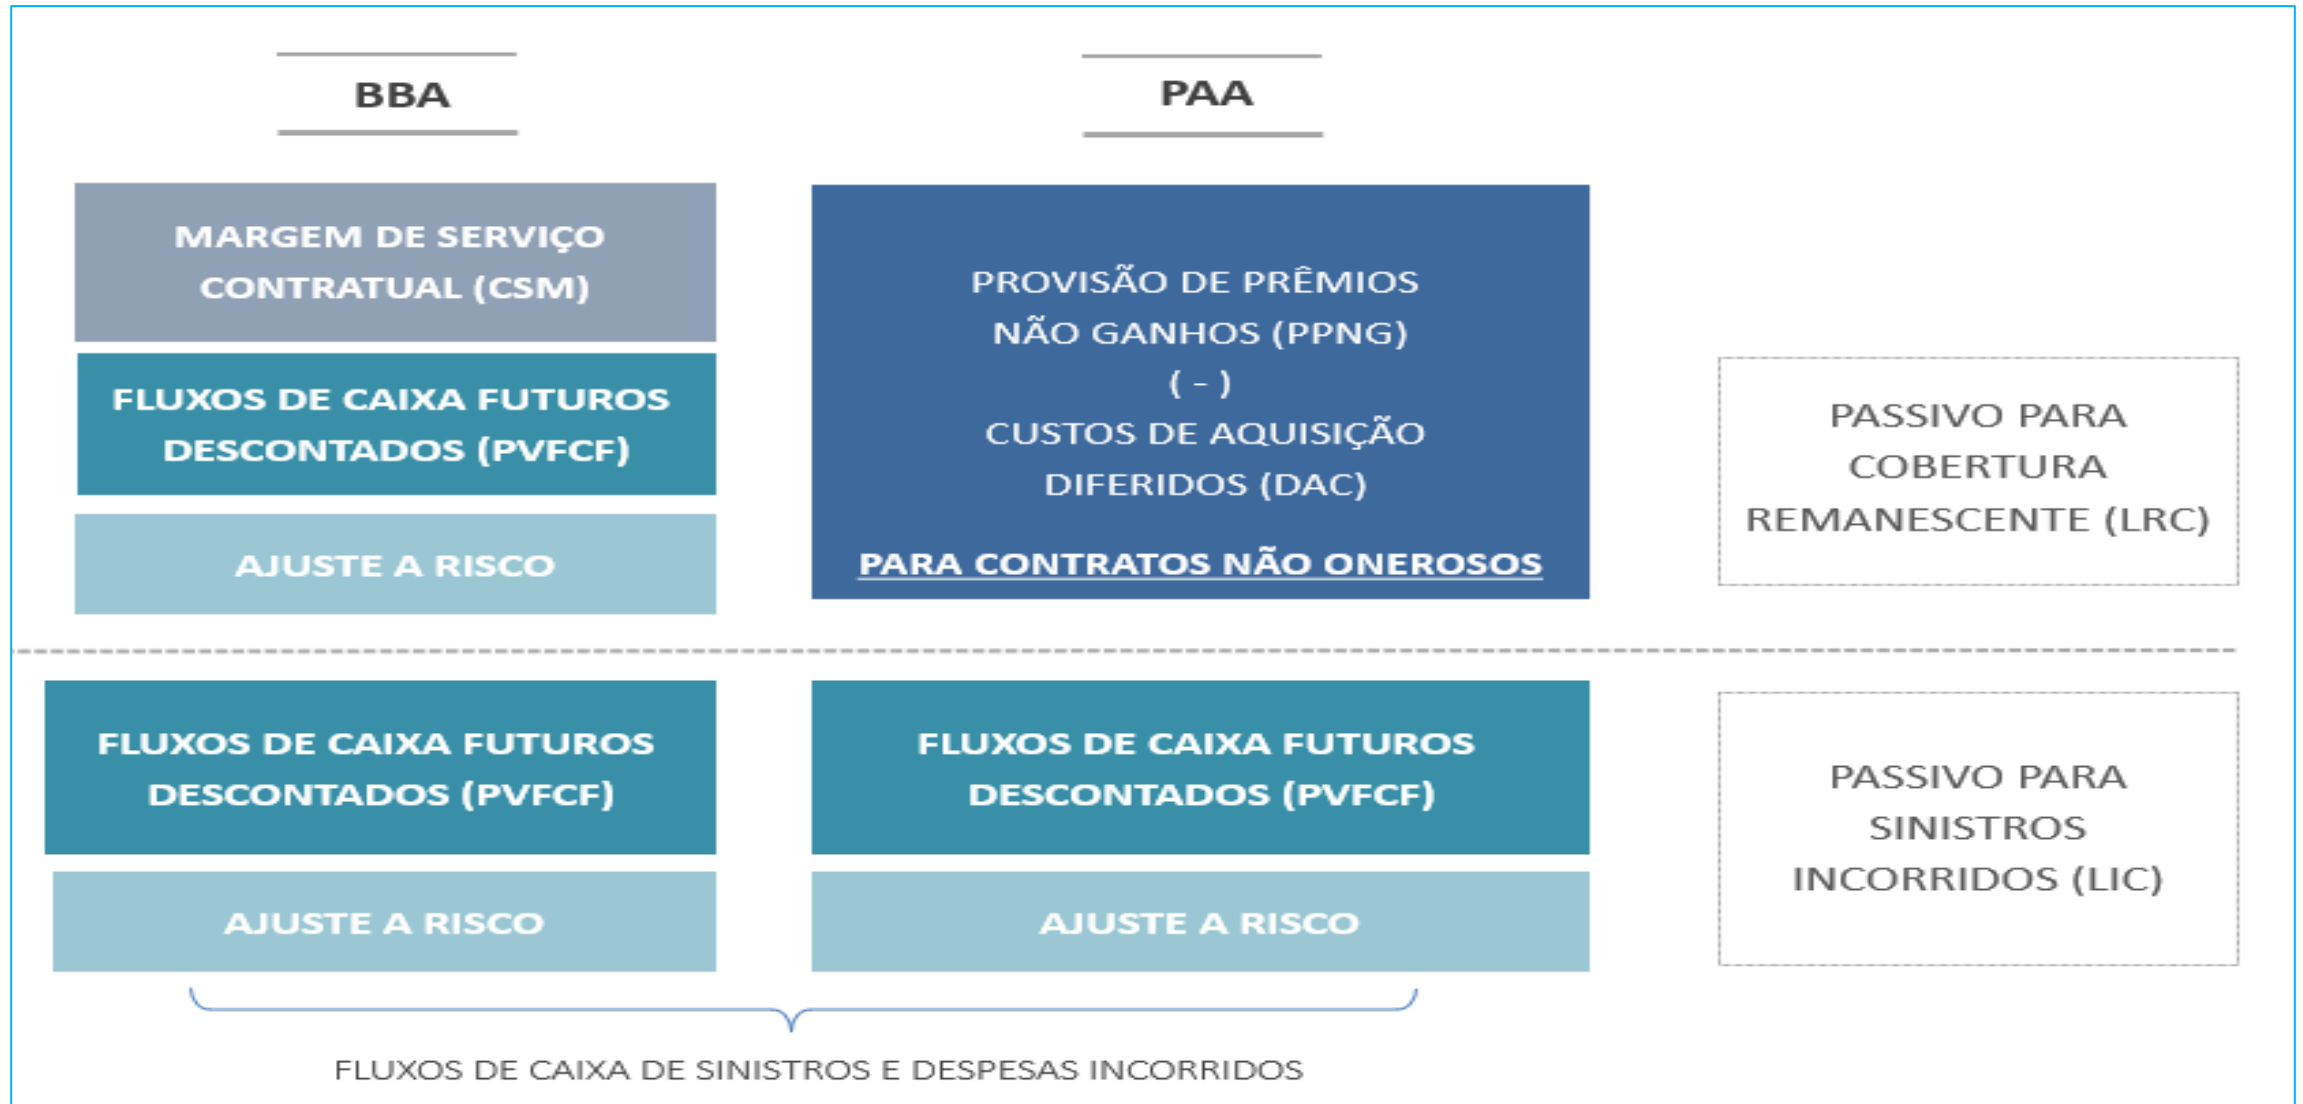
BBA

PAA

MARGEM DE SERVIÇO CONTRATUAL (CSM)

FLUXOS DE CAIXA FUTUROS DESCONTADOS (PVFCF)

AJUSTE A RISCO

PROVISÃO DE PRÊMIOS NÃO GANHOS (PPNG)
( - )
CUSTOS DE AQUISIÇÃO DIFERIDOS (DAC)

PARA CONTRATOS NÃO ONEROSOS

PASSIVO PARA COBERTURA REMANESCENTE (LRC)

FLUXOS DE CAIXA FUTUROS DESCONTADOS (PVFCF)

AJUSTE A RISCO

FLUXOS DE CAIXA FUTUROS DESCONTADOS (PVFCF)

AJUSTE A RISCO

PASSIVO PARA SINISTROS INCORRIDOS (LIC)

FLUXOS DE CAIXA DE SINISTROS E DESPESAS INCORRIDOS